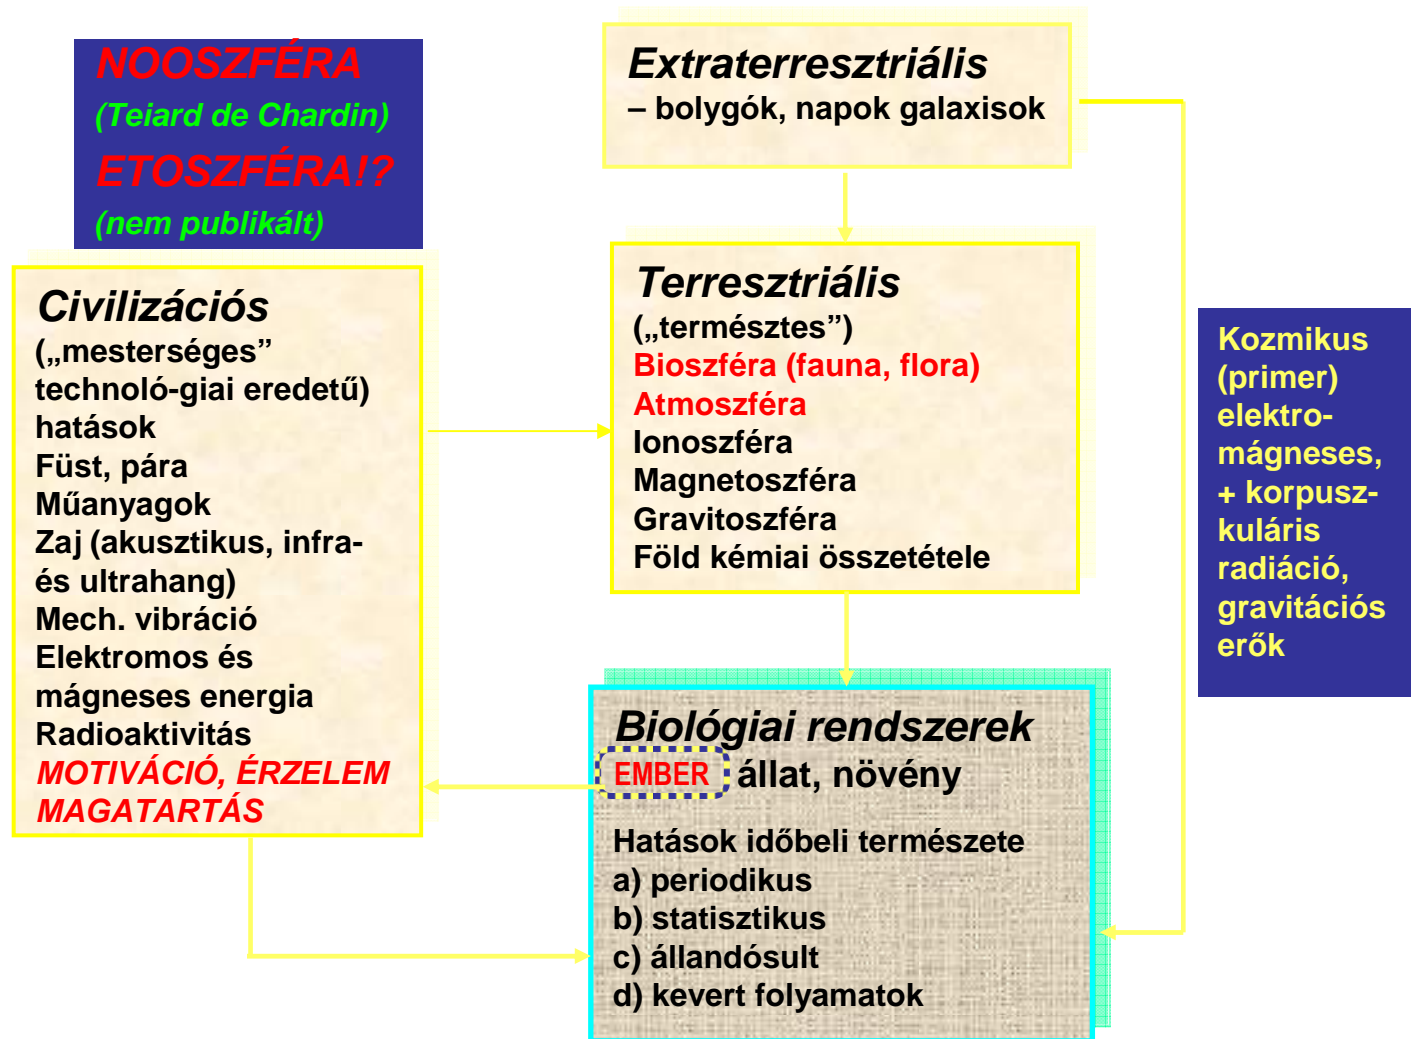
NOOSZFÉRA
(Teiard de Chardin)
ETOSZFÉRA!?
(nem publikált)

Extraterresztriális
– bolygók, napok galaxisok

Civilizációs
(„mesterséges” technoló-giai eredetű) hatások
Füst, pára
Műanyagok
Zaj (akusztikus, infra- és ultrahang)
Mech. vibráció
Elektromos és mágneses energia
Radioaktivitás
MOTIVÁCIÓ, ÉRZELEM
MAGATARTÁS

Terresztriális
(„természtes”)
Bioszféra (fauna, flora)
Atmoszféra
Ionoszféra
Magnetoszféra
Gravitoszféra
Föld kémiai összetétele

Kozmikus (primer) elektro-mágneses, + korpusz-kuláris radiáció, gravitációs erők

Biológiai rendszerek
EMBER állat, növény

Hatások időbeli természete
a) periodikus
b) statisztikus
c) állandósult
d) kevert folyamatok